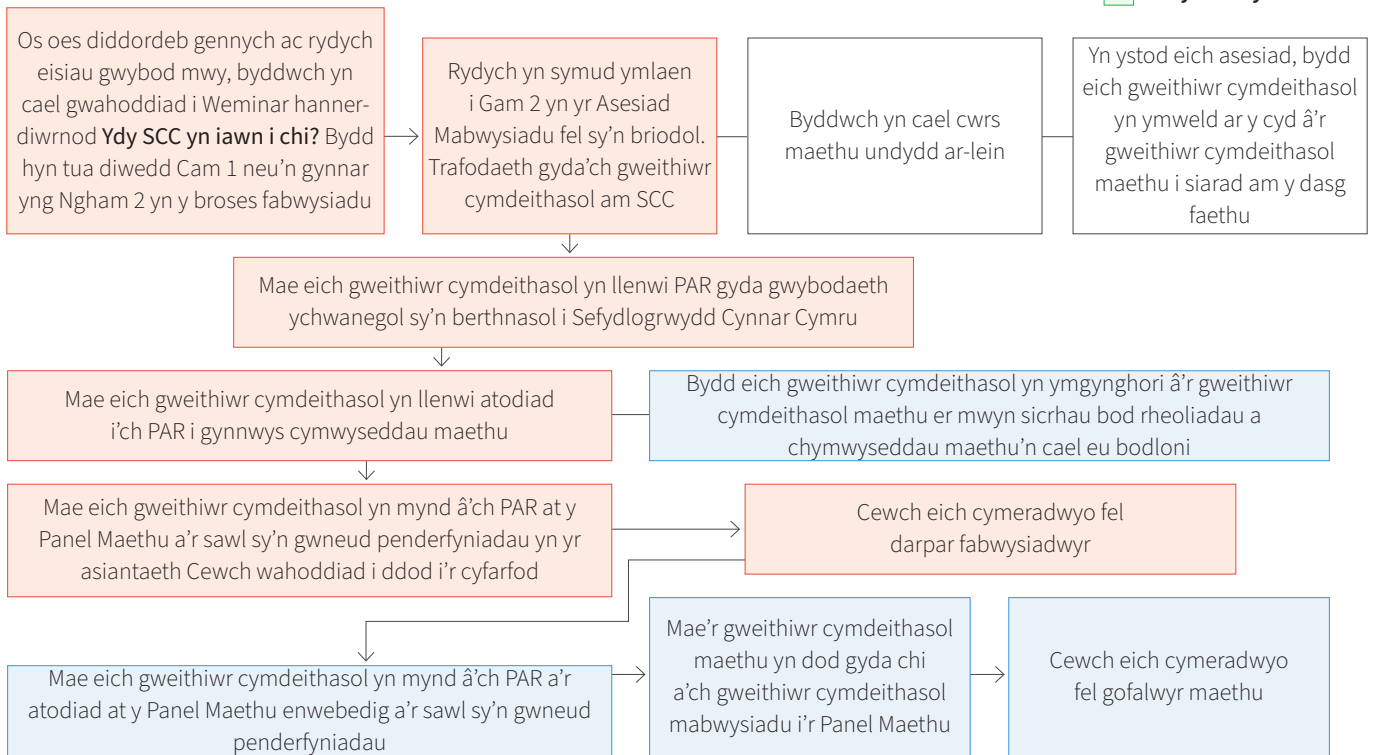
Os oes diddordeb gennych ac rydych eisiau gwybod mwy, byddwch yn cael gwahoddiad i Weminar hannerdiwrnod **Ydy SCC yn iawn i chi?** Bydd hyn tua diwedd Cam 1 neu'n gynnar yng Ngham 2 yn y broses fabwysiadu

Rydych yn symud ymlaen i Gam 2 yn yr Asesiad Mabwysiadu fel sy'n briodol. Trafodaeth gyda'ch gweithiwr cymdeithasol am SCC

Byddwch yn cael cwrs maethu undydd ar-lein

Yn ystod eich asesiad, bydd eich gweithiwr cymdeithasol yn ymweld ar y cyd â'r gweithiwr cymdeithasol maethu i siarad am y dasg faethu

Mae eich gweithiwr cymdeithasol yn llenwi PAR gyda gwybodaeth ychwanegol sy'n berthnasol i Sefydlogrwydd Cynnar Cymru

Mae eich gweithiwr cymdeithasol yn llenwi atodiad i'ch PAR i gynnwys cymwyseddau maethu

Bydd eich gweithiwr cymdeithasol yn ymgynghori â'r gweithiwr cymdeithasol maethu er mwyn sicrhau bod rheoliadau a chymwyseddau maethu'n cael eu bodloni

Mae eich gweithiwr cymdeithasol yn mynd â'ch PAR at y Panel Maethu a'r sawl sy'n gwneud penderfyniadau yn yr asiantaeth Cewch wahoddiad i ddod i'r cyfarfod

Cewch eich cymeradwyo fel darpar fabwysiadwyr

Mae eich gweithiwr cymdeithasol yn mynd â'ch PAR a'r atodiad at y Panel Maethu enwebedig a'r sawl sy'n gwneud penderfyniadau

Mae'r gweithiwr cymdeithasol maethu yn dod gyda chi a'ch gweithiwr cymdeithasol mabwysiadu i'r Panel Maethu

Cewch eich cymeradwyo fel gofalwyr maethu